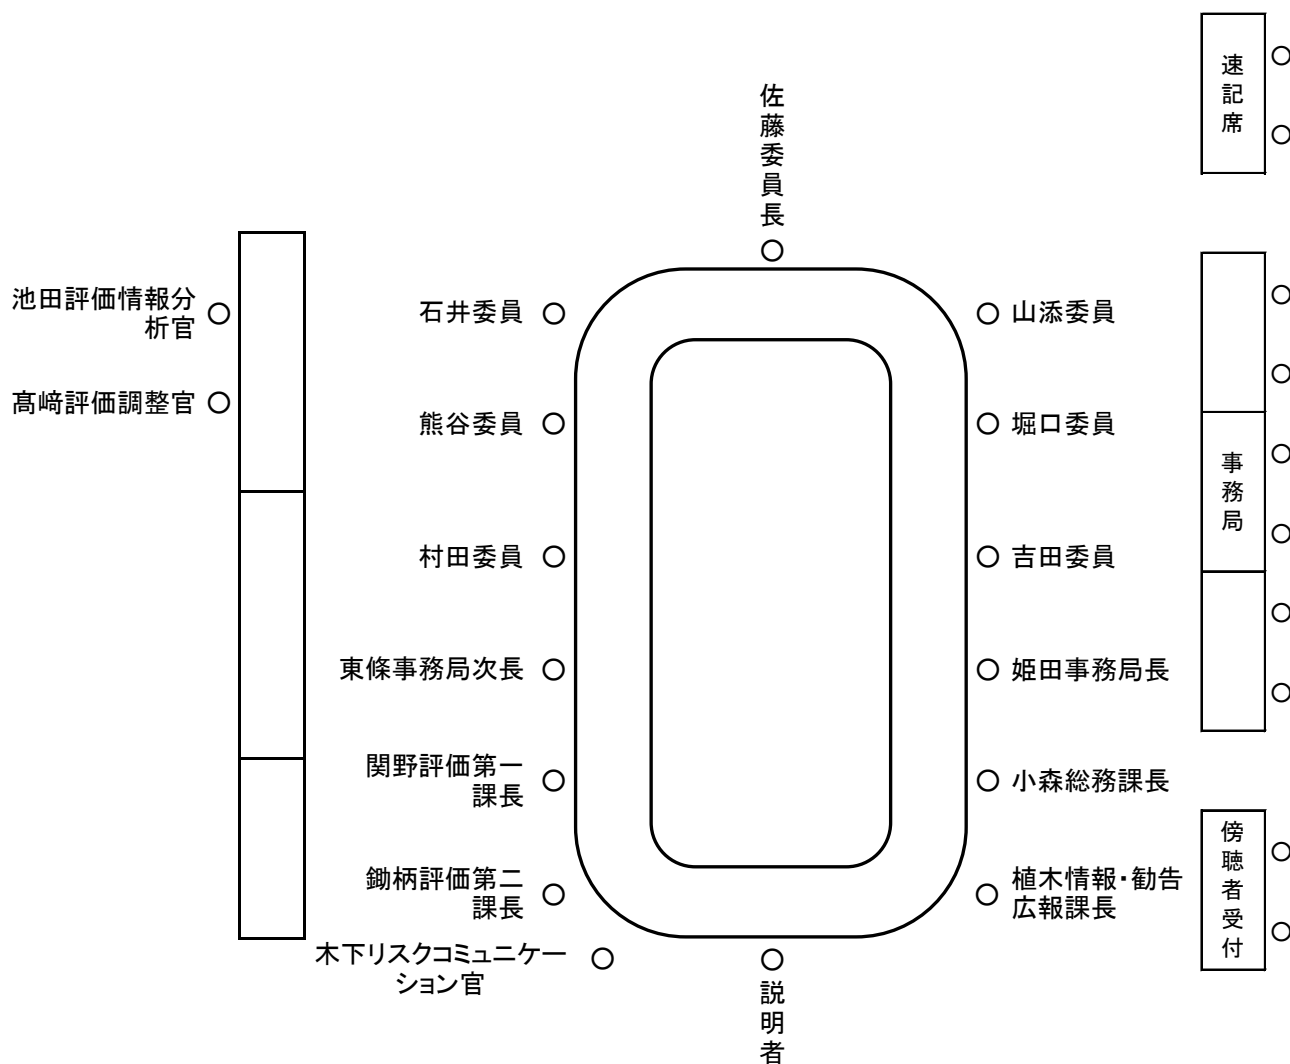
速記席

佐藤委員長

池田評価情報分析官

高崎評価調整官

石井委員

熊谷委員

村田委員

東條事務局次長

関野評価第一課長

鋤柄評価第二課長

木下リスクコミュニケーション官

山添委員

堀口委員

吉田委員

姫田事務局長

小森総務課長

植木情報・勧告広報課長

事務局

傍聴者受付

説明者